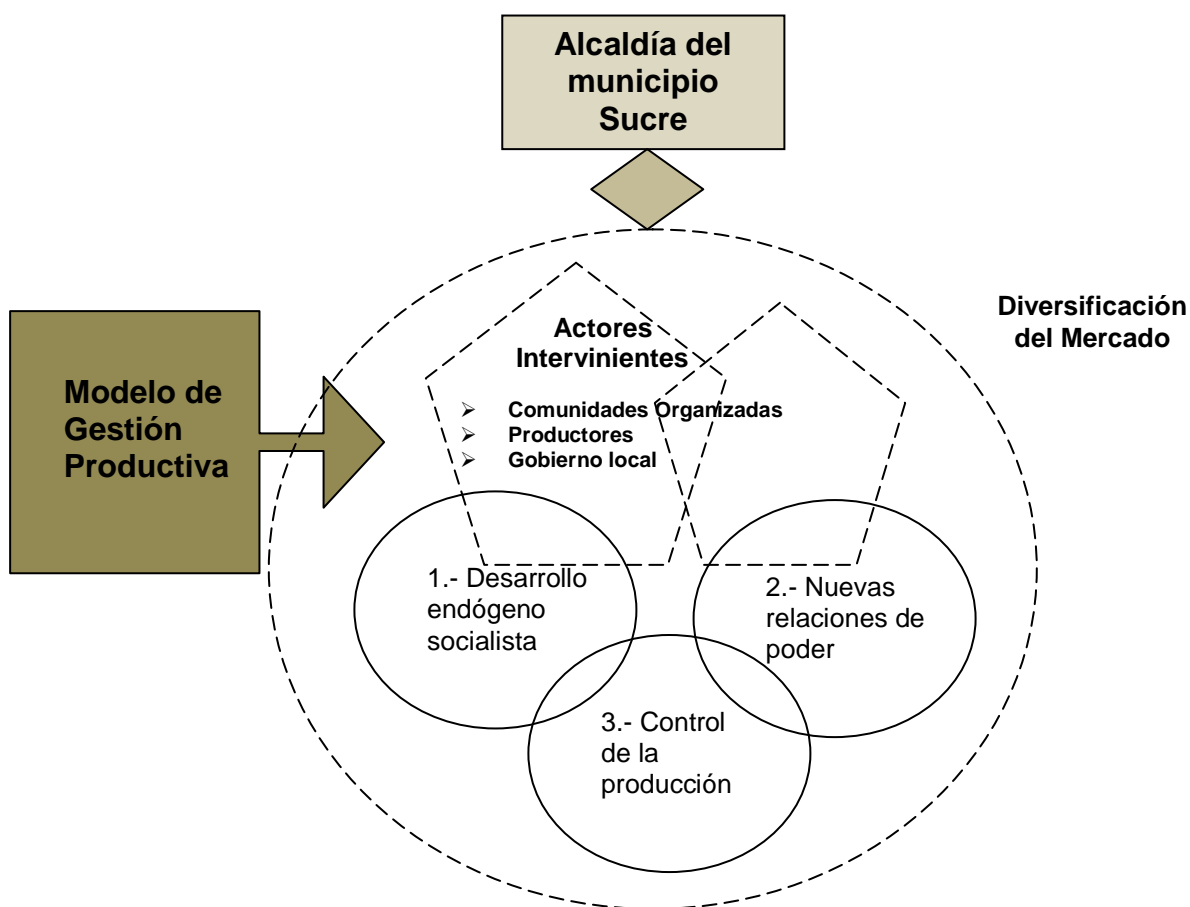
Alcaldía del municipio Sucre

Modelo de Gestión Productiva

Diversificación del Mercado

Actores Intervinientes

- Comunidades Organizadas
- Productores
- Gobierno local

1.- Desarrollo endógeno socialista

2.- Nuevas relaciones de poder

3.- Control de la producción